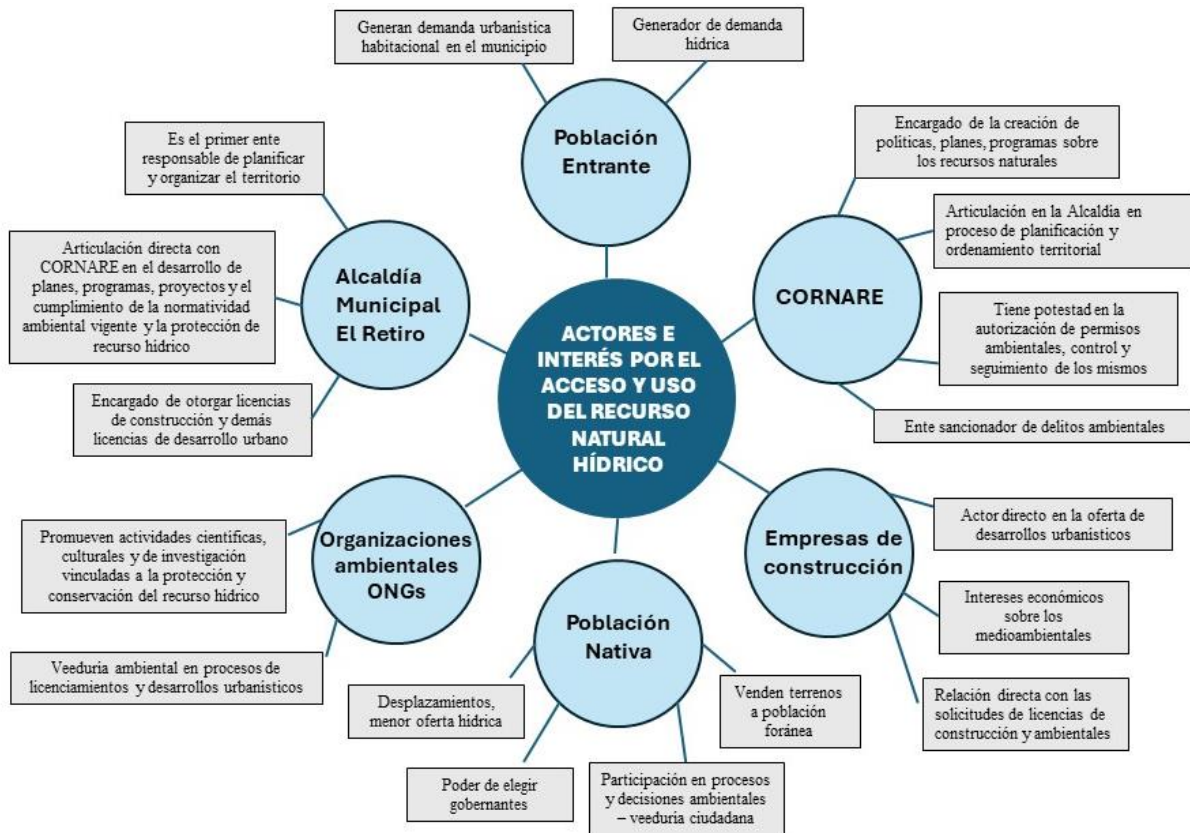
ACTORES E INTERÉS POR EL ACCESO Y USO DEL RECURSO NATURAL HÍDRICO

Población Entrante

Generan demanda urbanística habitacional en el municipio

Generador de demanda hídrica

CORNARE

Encargado de la creación de políticas, planes, programas sobre los recursos naturales

Articulación en la Alcaldía en proceso de planificación y ordenamiento territorial

Tiene potestad en la autorización de permisos ambientales, control y seguimiento de los mismos

Ente sancionador de delitos ambientales

Empresas de construcción

Actor directo en la oferta de desarrollos urbanísticos

Intereses económicos sobre los medioambientales

Relación directa con las solicitudes de licencias de construcción y ambientales

Población Nativa

Venden terrenos a población foránea

Participación en procesos y decisiones ambientales – veeduría ciudadana

Poder de elegir gobernantes

Desplazamientos, menor oferta hídrica

Organizaciones ambientales ONGs

Promueven actividades científicas, culturales y de investigación vinculadas a la protección y conservación del recurso hídrico

Veeduría ambiental en procesos de licenciamientos y desarrollos urbanísticos

Alcaldía Municipal El Retiro

Es el primer ente responsable de planificar y organizar el territorio

Articulación directa con CORNARE en el desarrollo de planes, programas, proyectos y el cumplimiento de la normatividad ambiental vigente y la protección de recurso hídrico

Encargado de otorgar licencias de construcción y demás licencias de desarrollo urbano